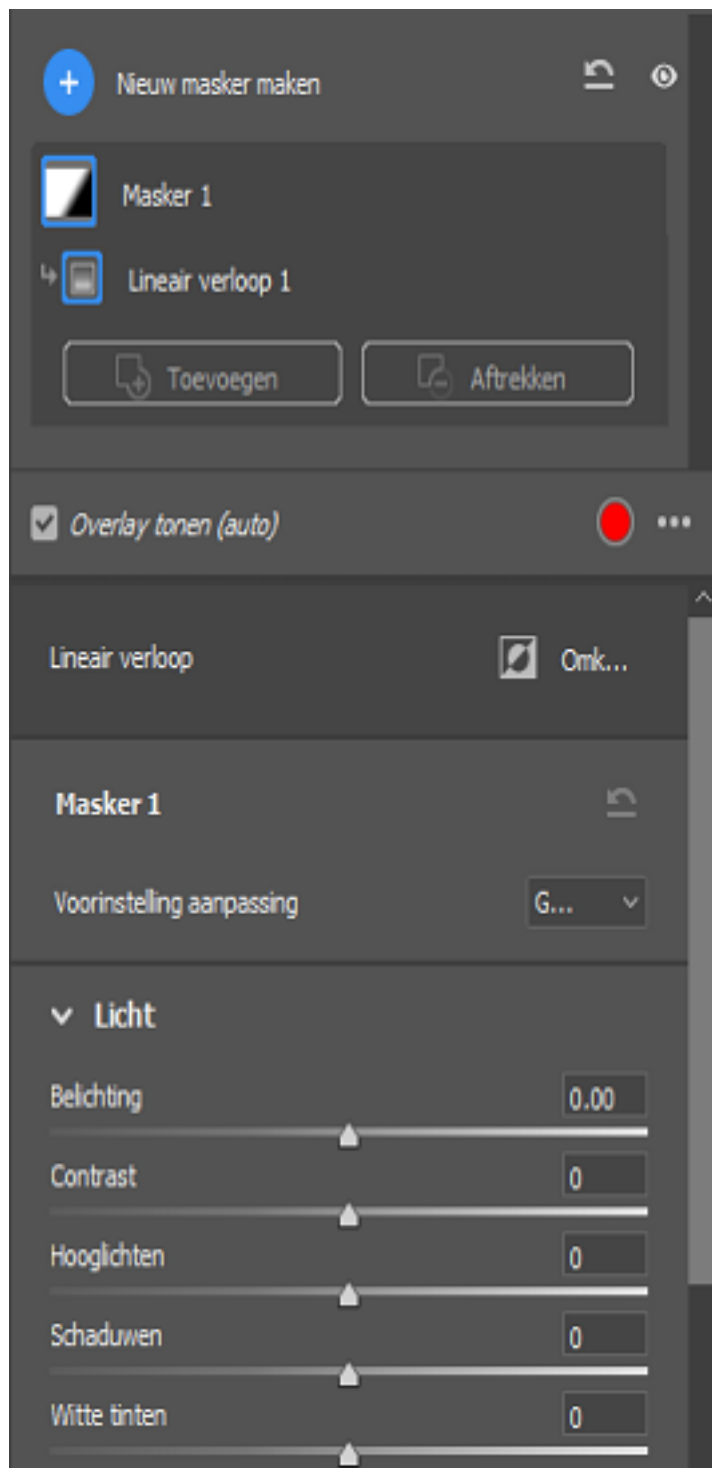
Nieuw masker maken

Masker 1

Lineair verloop 1

Toevoegen

Aftrekken

Overlay tonen (auto)

Lineair verloop

Omk...

Masker 1

Voorinstelling aanpassing

G...

Licht

Belichting

0.00

Contrast

0

Hooglichten

0

Schaduwen

0

Witte tinten

0